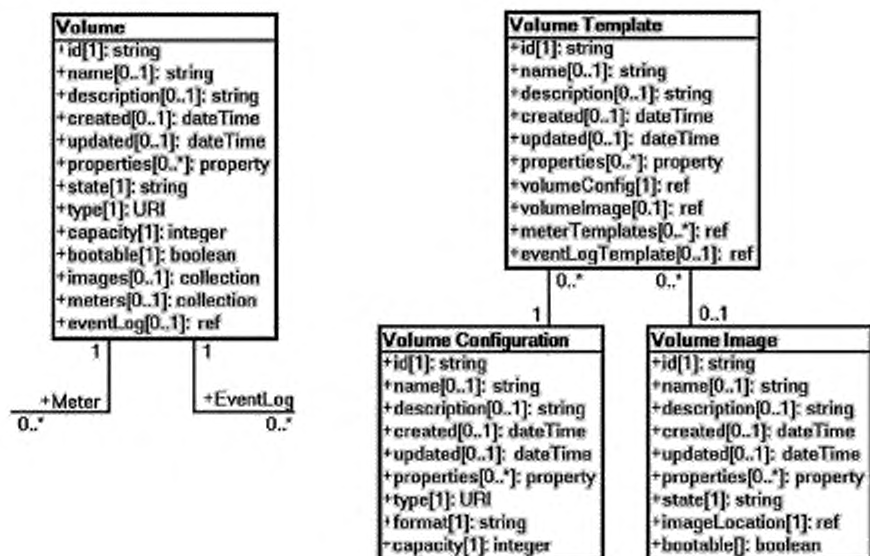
Volume
+id[1]: string
+name[0..1]: string
+description[0..1]: string
+created[0..1]: dateTime
+updated[0..1]: dateTime
+properties[0..*]: property
+state[1]: string
+type[1]: URI
+capacity[1]: integer
+bootable[1]: boolean
+images[0..1]: collection
+meters[0..1]: collection
+eventLog[0..1]: ref

1
1
+Meter
0..*
+EventLog
0..*

Volume Template
+id[1]: string
+name[0..1]: string
+description[0..1]: string
+created[0..1]: dateTime
+updated[0..1]: dateTime
+properties[0..*]: property
+volumeConfig[1]: ref
+volumeImage[0.1]: ref
+meterTemplates[0..*]: ref
+eventLogTemplate[0..1]: ref

0..*
0..*
1
0..1

Volume Configuration
+id[1]: string
+name[0..1]: string
+description[0..1]: string
+created[0..1]: dateTime
+updated[0..1]: dateTime
+properties[0..*]: property
+type[1]: URI
+format[1]: string
+capacity[1]: integer

Volume Image
+id[1]: string
+name[0..1]: string
+description[0..1]: string
+created[0..1]: dateTime
+updated[0..1]: dateTime
+properties[0..*]: property
+state[1]: string
+imageLocation[1]: ref
+bootable[]: boolean